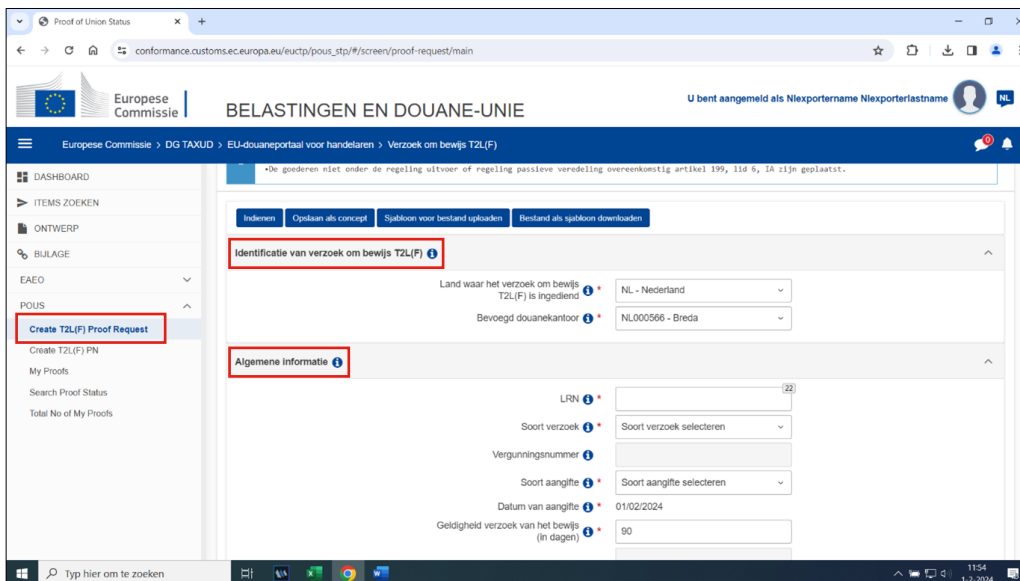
Proof of Union Status

conformance.customs.ec.europa.eu/euctp/pous_stp/#/screen/proof-request/main

Europese Commissie

BELASTINGEN EN DOUANE-UNIE

U bent aangemeld als NIexportername NIexporterlastname

NL

Europese Commissie > DG TAXUD > EU-douaneportaal voor handelaren > Verzoek om bewijs T2L(F)

DASHBOARD

ITEMS ZOEKEN

ONTWERP

BIJLAGE

EAEO

POUS

Create T2L(F) Proof Request

Create T2L(F) PN

My Proofs

Search Proof Status

Total No of My Proofs

•De goederen niet onder de regeling uitvoer of regeling passieve veredeling overeenkomstig artikel 199, lid 6, IA zijn geplaatst.

Indienen | Opslaan als concept | Sjabloon voor bestand uploaden | Bestand als sjabloon downloaden

Identificatie van verzoek om bewijs T2L(F)

Land waar het verzoek om bewijs T2L(F) is ingediend * NL - Nederland

Bevoegd douanekantoor * NL000566 - Breda

Algemene informatie

LRN * 22

Soort verzoek * Soort verzoek selecteren

Vergunningsnummer

Soort aangifte * Soort aangifte selecteren

Datum van aangifte * 01/02/2024

Geldigheid verzoek van het bewijs (in dagen) * 90

Typ hier om te zoeken

11:54
1-2-2024